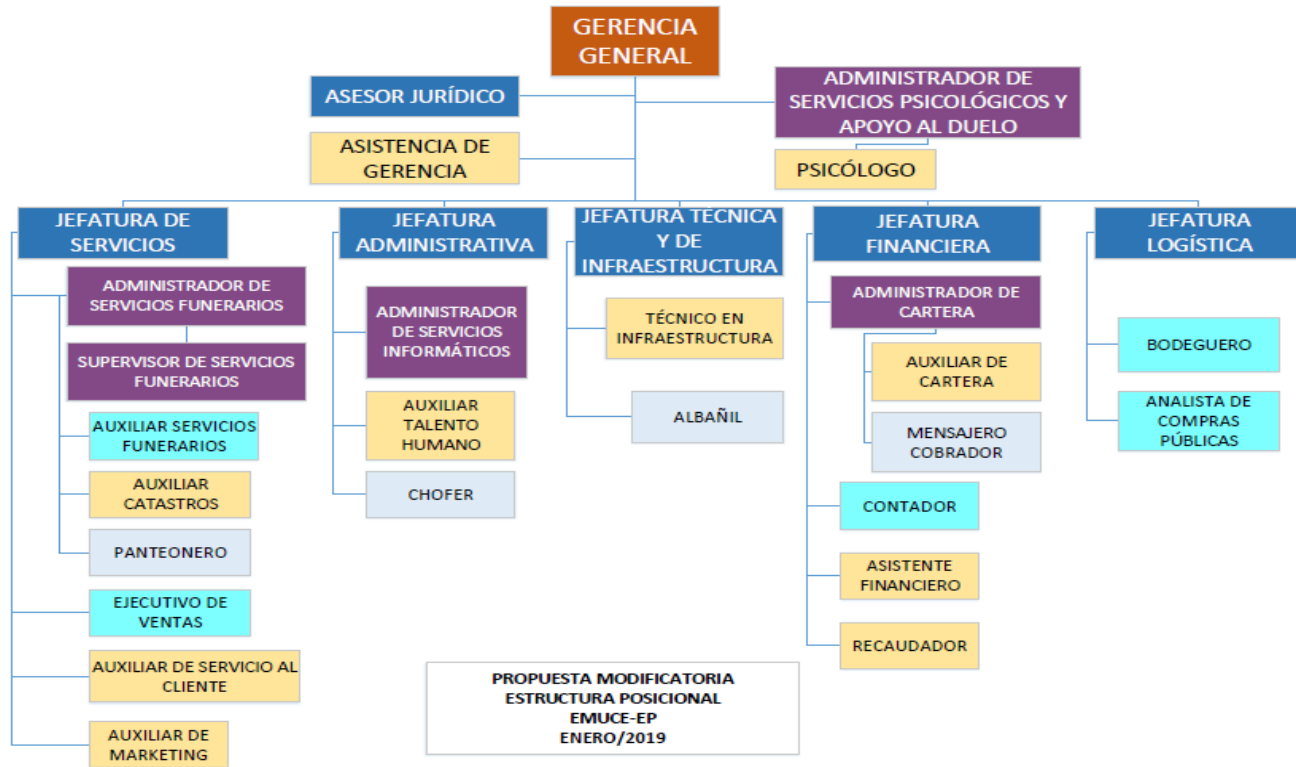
GERENCIA GENERAL

ASESOR JURÍDICO

ADMINISTRADOR DE SERVICIOS PSICOLÓGICOS Y APOYO AL DUELO

ASISTENCIA DE GERENCIA

PSICÓLOGO

JEFATURA DE SERVICIOS

ADMINISTRADOR DE SERVICIOS FUNERARIOS

SUPERVISOR DE SERVICIOS FUNERARIOS

AUXILIAR SERVICIOS FUNERARIOS

AUXILIAR CATASTROS

PANTEONERO

EJECUTIVO DE VENTAS

AUXILIAR DE SERVICIO AL CLIENTE

AUXILIAR DE MARKETING

JEFATURA ADMINISTRATIVA

ADMINISTRADOR DE SERVICIOS INFORMÁTICOS

AUXILIAR TALENTO HUMANO

CHOFER

JEFATURA TÉCNICA Y DE INFRAESTRUCTURA

TÉCNICO EN INFRAESTRUCTURA

ALBAÑIL

JEFATURA FINANCIERA

ADMINISTRADOR DE CARTERA

AUXILIAR DE CARTERA

MENSAJERO COBRADOR

CONTADOR

ASISTENTE FINANCIERO

RECAUDADOR

JEFATURA LOGÍSTICA

BODEGUERO

ANALISTA DE COMPRAS PÚBLICAS

PROPUESTA MODIFICATORIA
ESTRUCTURA POSICIONAL
EMUCE-EP
ENERO/2019